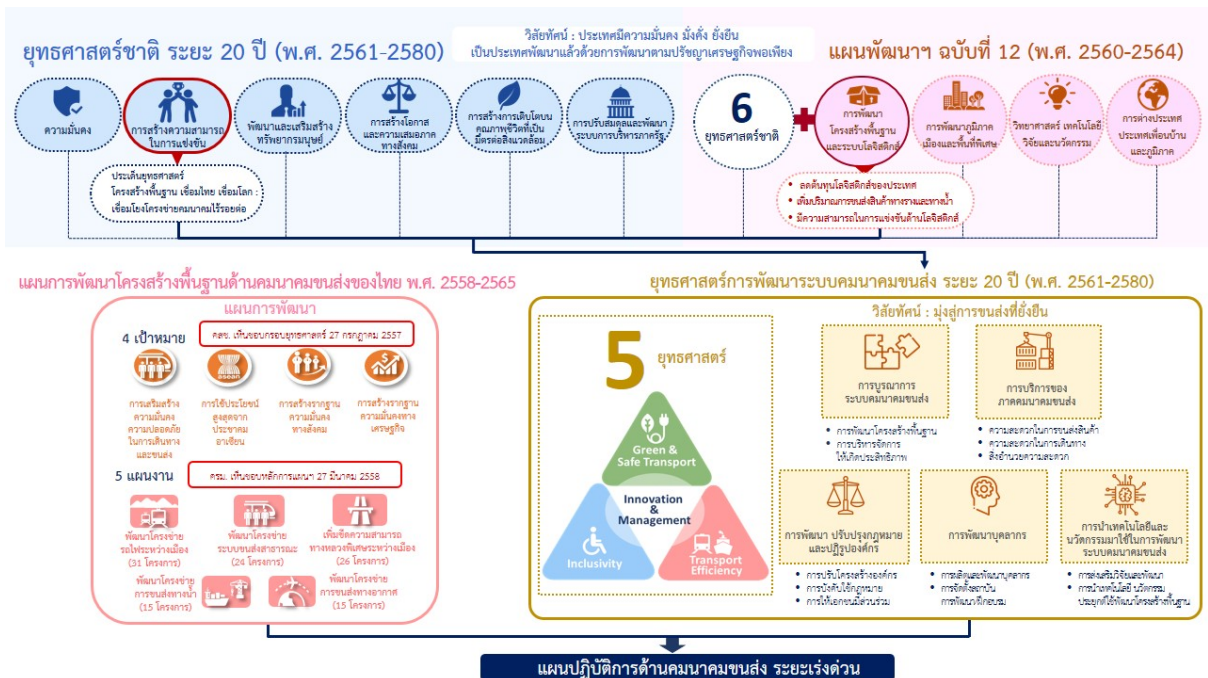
ยุทธศาสตร์ชาติ ระยะ 20 ปี (พ.ศ. 2561-2580)

วิสัยทัศน์ : ประเทศมีความมั่นคง มั่งคั่ง ยั่งยืน เป็นประเทศพัฒนาแล้วด้วยการพัฒนาตามปรัชญาเศรษฐกิจพอเพียง

แผนพัฒนาฯ ฉบับที่ 12 (พ.ศ. 2560-2564)

ความมั่นคง

การสร้างความสามารถในการแข่งขัน

พัฒนาและเสริมสร้างทรัพยากรมนุษย์

การสร้างโอกาสและความเสมอภาคทางสังคม

การสร้างการเติบโตบนคุณภาพชีวิตที่เป็นมิตรต่อสิ่งแวดล้อม

การปรับสมดุลและพัฒนาระบบการบริหารภาครัฐ

6 ยุทธศาสตร์ชาติ

การพัฒนาโครงสร้างพื้นฐานและระบบโลจิสติกส์

การพัฒนาภูมิภาค เมืองและพื้นที่เศรษฐกิจ

วิทยาศาสตร์ เทคโนโลยี วิจัยและนวัตกรรม

การต่างประเทศ ประเทศเพื่อนบ้านและภูมิภาค

ประเด็นยุทธศาสตร์ โครงสร้างพื้นฐาน เชื่อมไทย เชื่อมโลก : เชื่อมโยงโครงข่ายคมนาคมไร้รอยต่อ

ลดต้นทุนโลจิสติกส์ของประเทศ
เพิ่มปริมาณการขนส่งสินค้าทางรางและทางน้ำ
มีความสามารถในการแข่งขันด้านโลจิสติกส์

แผนการพัฒนาโครงสร้างพื้นฐานด้านคมนาคมขนส่งของไทย พ.ศ. 2558-2565

แผนการพัฒนา

4 เป้าหมาย

ครม. เห็นชอบกรอบยุทธศาสตร์ 27 กรกฎาคม 2557

การเสริมสร้างความมั่นคง ความปลอดภัยในการเดินทางและขนส่ง

การใช้ประโยชน์สูงสุดจากประชาคมอาเซียน

การสร้างรากฐานความมั่นคงทางสังคม

การสร้างรากฐานความมั่นคงทางเศรษฐกิจ

5 แผนงาน

ครม. เห็นชอบหลักการแผนฯ 27 มีนาคม 2558

พัฒนาโครงข่ายรถไฟระหว่างเมือง (31 โครงการ)

พัฒนาโครงข่ายระบบขนส่งสาธารณะ (24 โครงการ)

เพิ่มขีดความสามารถทางหลวงพิเศษระหว่างเมือง (26 โครงการ)

พัฒนาโครงข่ายการขนส่งทางน้ำ (15 โครงการ)

พัฒนาโครงข่ายการขนส่งทางอากาศ (15 โครงการ)

ยุทธศาสตร์การพัฒนาระบบคมนาคมขนส่ง ระยะ 20 ปี (พ.ศ. 2561-2580)

วิสัยทัศน์ : มุ่งสู่การขนส่งที่ยั่งยืน

5 ยุทธศาสตร์

Green & Safe Transport

Innovation & Management

Inclusivity

Transport Efficiency

การบูรณาการระบบคมนาคมขนส่ง
• การพัฒนาโครงสร้างพื้นฐาน
• การบริหารจัดการให้เกิดประสิทธิภาพ

การบริการของภาคคมนาคมขนส่ง
• ความสะดวกในการขนส่งสินค้า
• ความสะดวกในการเดินทาง
• สิ่งอำนวยความสะดวก

การพัฒนา ปรับปรุงกฎหมายและปฏิรูปองค์กร
• การปรับโครงสร้างองค์กร
• การปรับปรุงกฎหมาย
• การให้เอกชนมีส่วนร่วม

การพัฒนาบุคลากร
• การเพิ่มและพัฒนาบุคลากร
• การจัดตั้งสถาบันการพัฒนาฝึกอบรม

การนำเทคโนโลยีและนวัตกรรมมาใช้ในการพัฒนาระบบคมนาคมขนส่ง
• การส่งเสริมวิจัยและพัฒนา
• การนำเทคโนโลยี นวัตกรรม ประยุกต์ใช้พัฒนาโครงสร้างพื้นฐาน

แผนปฏิบัติการด้านคมนาคมขนส่ง ระยะเร่งด่วน